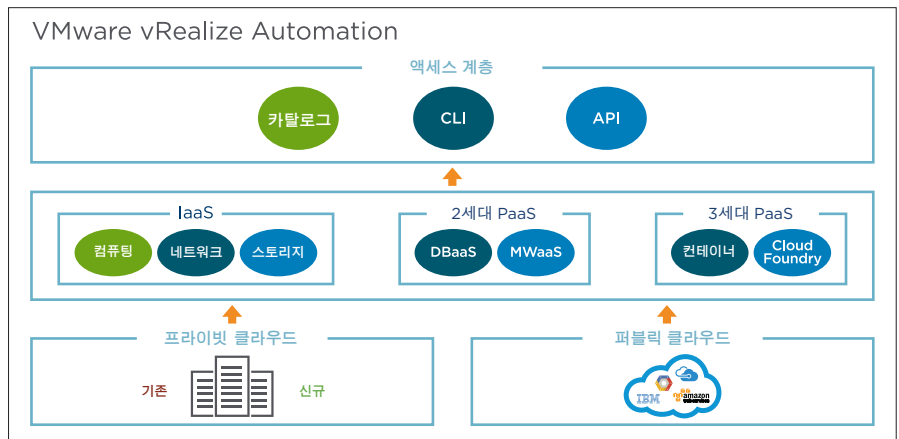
VMware vRealize Automation

액세스 계층

카탈로그

CLI

API

IaaS

컴퓨팅

네트워크

스토리지

2세대 PaaS

DBaaS

MWaaS

3세대 PaaS

컨테이너

Cloud Foundry

프라이빗 클라우드

기존

신규

퍼블릭 클라우드

IBM

amazon web services